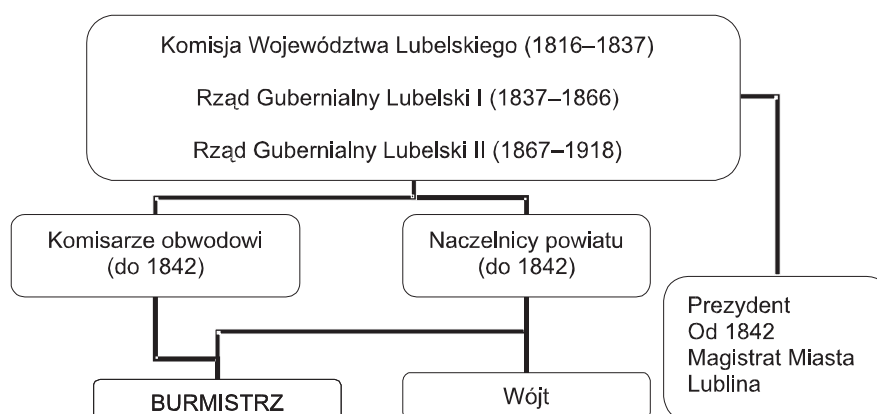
Komisja Województwa Lubelskiego (1816–1837)

Rząd Gubernialny Lubelski I (1837–1866)

Rząd Gubernialny Lubelski II (1867–1918)

Komisarze obwodowi (do 1842)

Naczelnicy powiatu (do 1842)

Prezydent
Od 1842
Magistrat Miasta Lublina

BURMISTRZ

Wójt